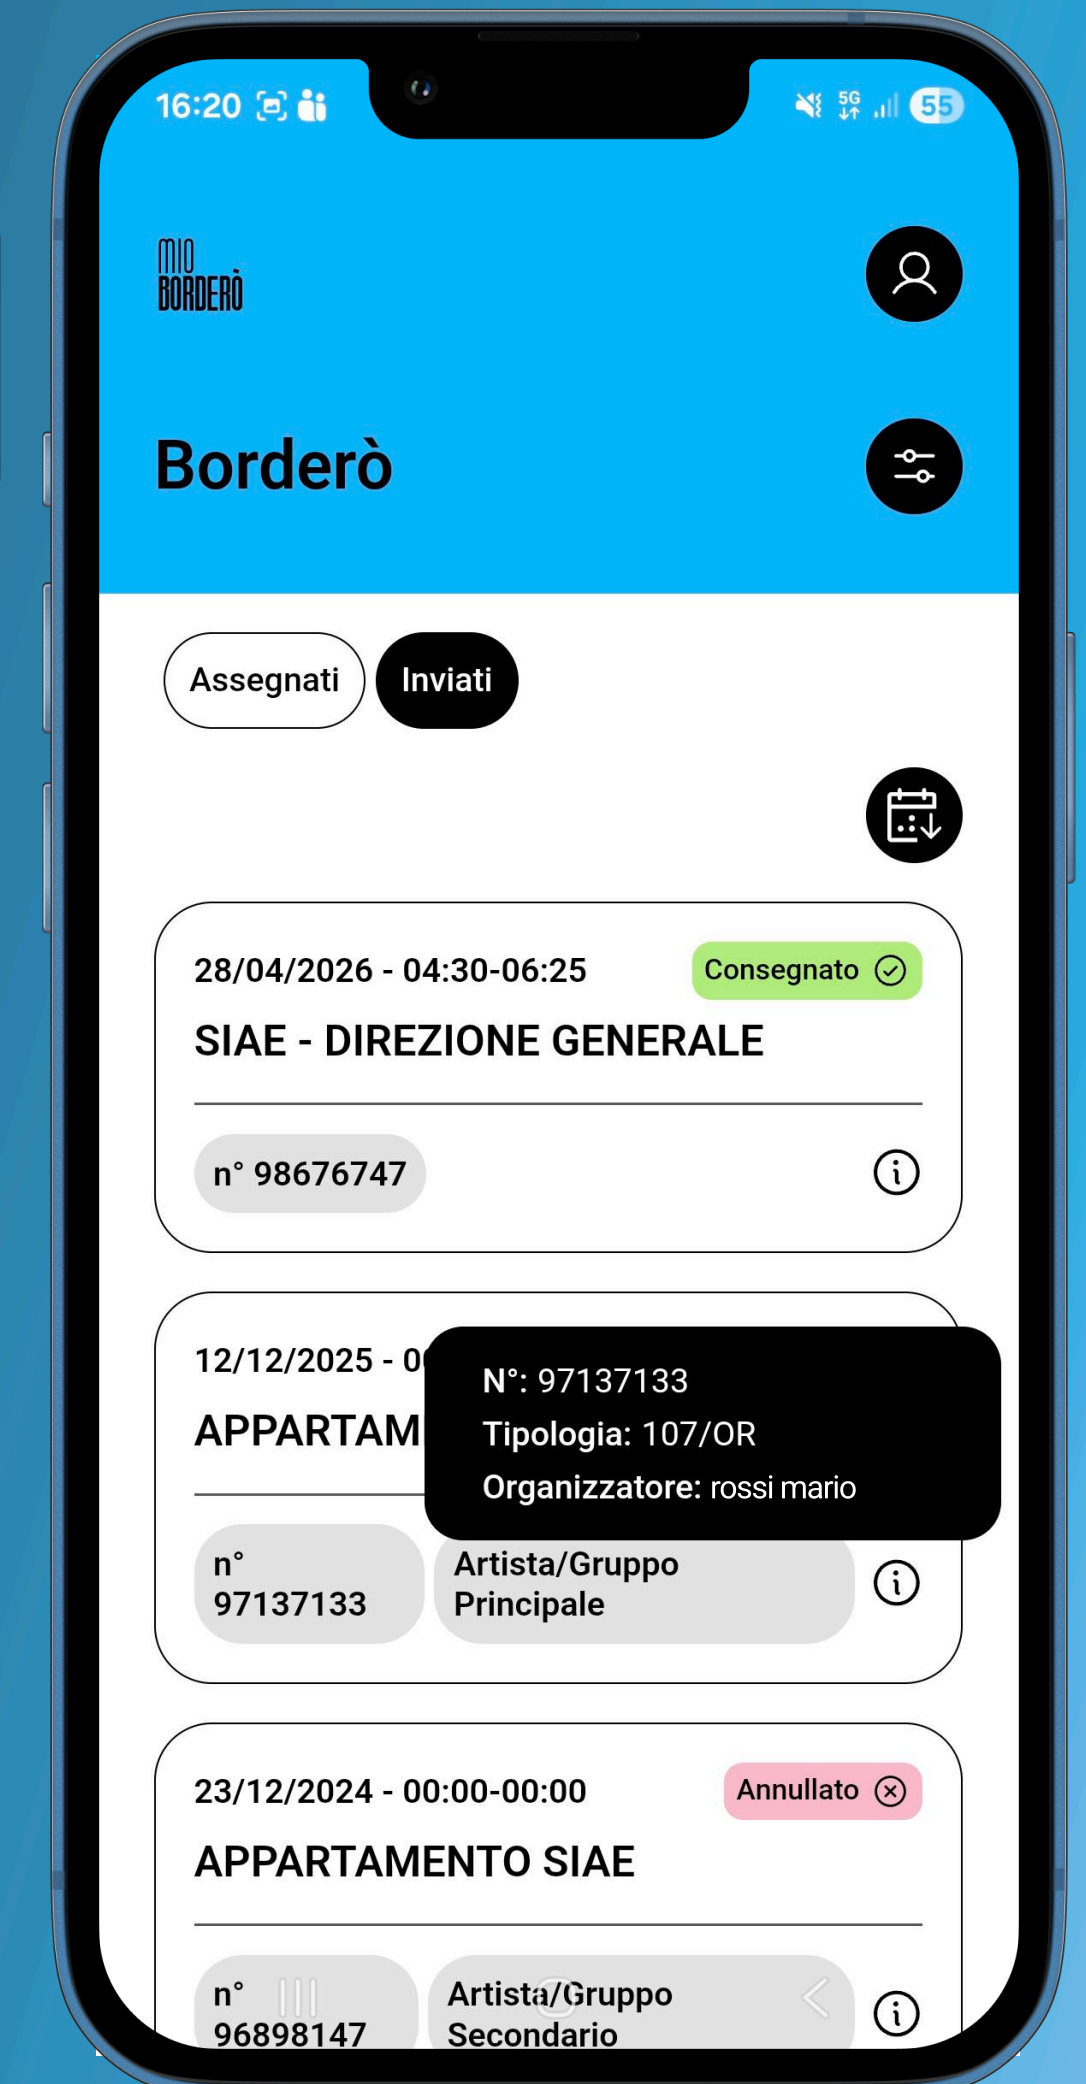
16:20 5G 55

MIO BORDERÒ

Borderò

Assegnati Inviati

28/04/2026 - 04:30-06:25
Consegnato

SIAE - DIREZIONE GENERALE

n° 98676747

12/12/2025 - 0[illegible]

APPARTAM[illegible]

N°: 97137133
Tipologia: 107/OR
Organizzatore: rossi mario

n° 97137133
Artista/Gruppo Principale

23/12/2024 - 00:00-00:00
Annullato

APPARTAMENTO SIAE

n° 96898147
Artista/Gruppo Secondario